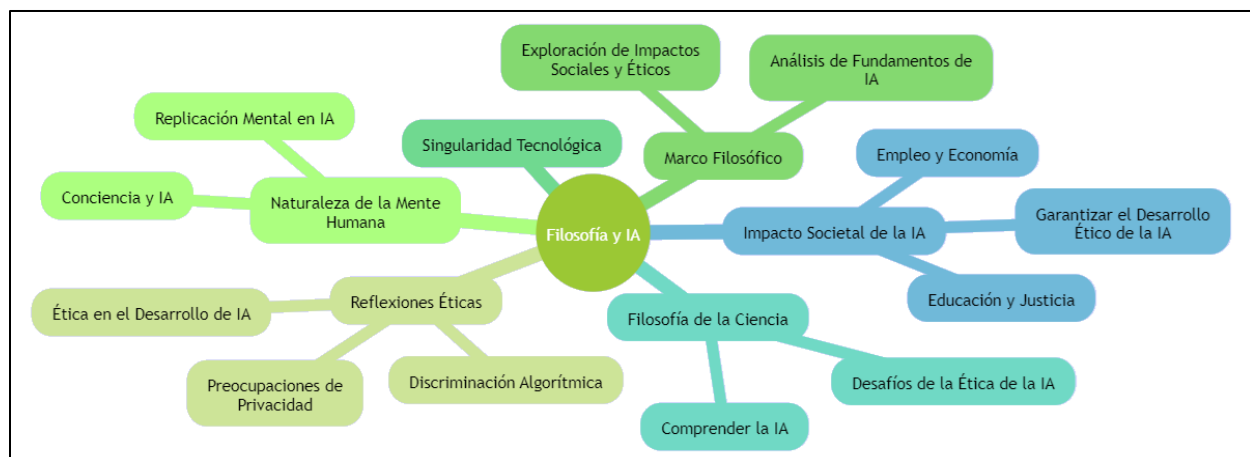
Filosofía y IA

Marco Filosófico

Exploración de Impactos Sociales y Éticos

Análisis de Fundamentos de IA

Singularidad Tecnológica

Naturaleza de la Mente Humana

Replicación Mental en IA

Conciencia y IA

Reflexiones Éticas

Ética en el Desarrollo de IA

Preocupaciones de Privacidad

Discriminación Algorítmica

Filosofía de la Ciencia

Comprender la IA

Desafíos de la Ética de la IA

Impacto Societal de la IA

Empleo y Economía

Garantizar el Desarrollo Ético de la IA

Educación y Justicia